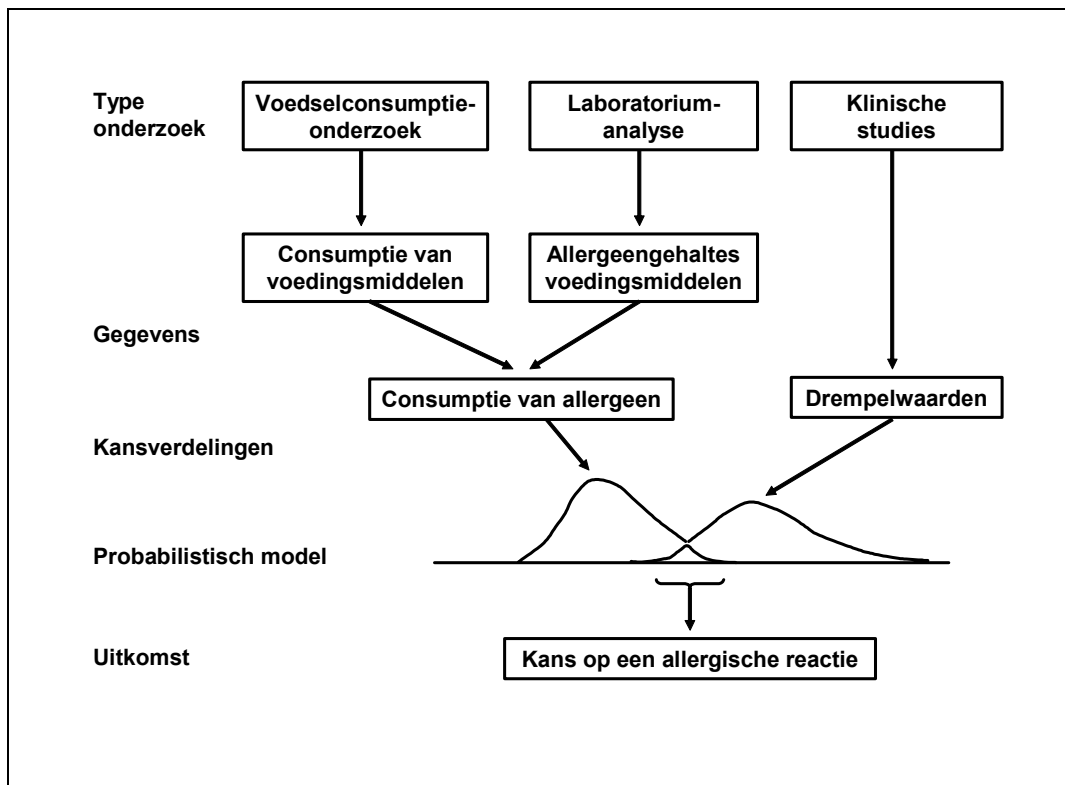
Type onderzoek

Voedselconsumptieonderzoek

Laboratoriumanalyse

Klinische studies

Consumptie van voedingsmiddelen

Allergeengehaltes voedingsmiddelen

Gegevens

Consumptie van allergeen

Drempelwaarden

Kansverdelingen

Probabilistisch model

Uitkomst

Kans op een allergische reactie